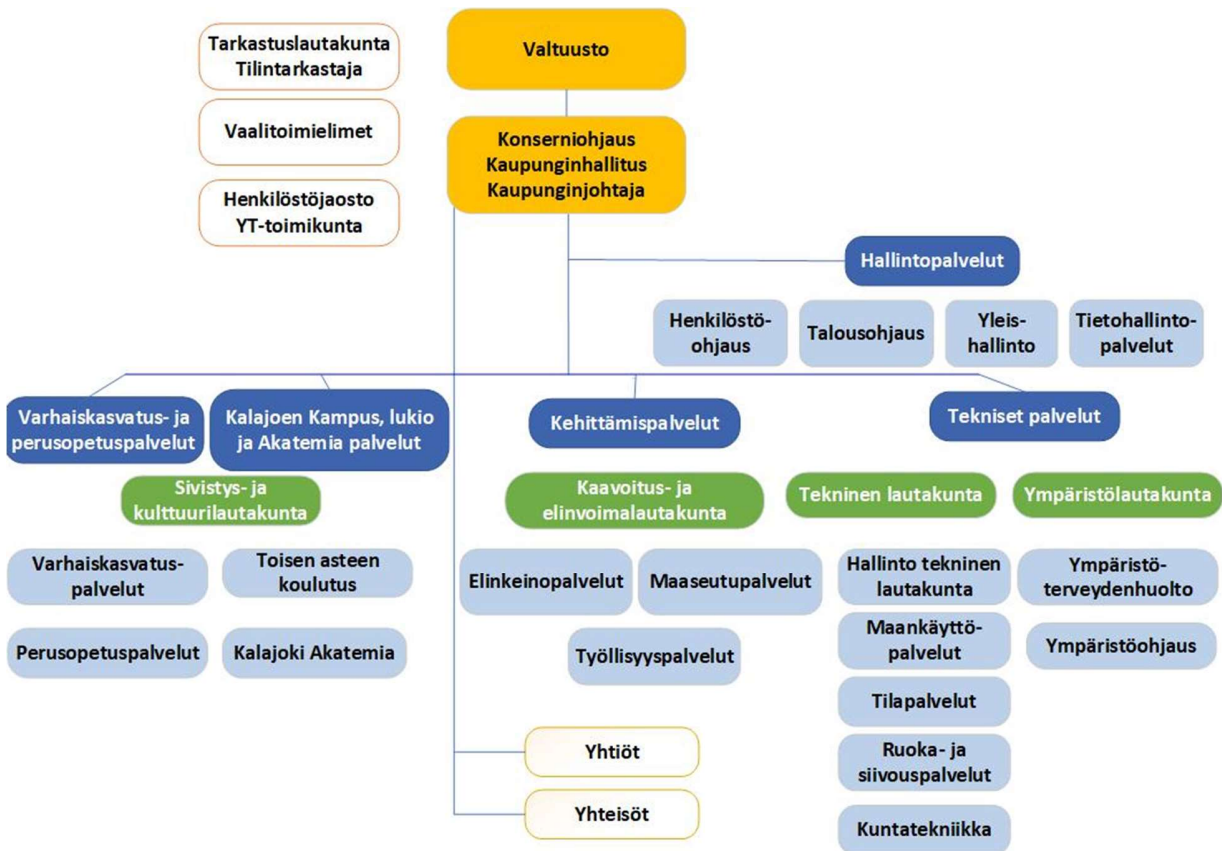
Tarkastuslautakunta
Tilintarkastaja

Vaalitoimielimet

Henkilöstöjaosto
YT-toimikunta

Valtuusto

Konserniohjaus
Kaupunginhallitus
Kaupunginjohtaja

Hallintopalvelut

Henkilöstöohjaus

Talousohjaus

Yleishallinto

Tietohallintopalvelut

Varhaiskasvatus- ja perusopetuspalvelut

Kalajoen Kampus, lukio ja Akatemia palvelut

Kehittämispalvelut

Tekniset palvelut

Sivistys- ja kulttuurilautakunta

Kaavoitus- ja elinvoimalautakunta

Tekninen lautakunta

Ympäristölautakunta

Varhaiskasvatuspalvelut

Toisen asteen koulutus

Perusopetuspalvelut

Kalajoki Akatemia

Elinkeinopalvelut

Maaseutupalvelut

Työllisyyspalvelut

Hallinto tekninen lautakunta

Maankäyttöpalvelut

Tilapalvelut

Ruoka- ja siivouspalvelut

Kuntatekniikka

Ympäristöterveydenhuolto

Ympäristöohjaus

Yhtiöt

Yhteisöt